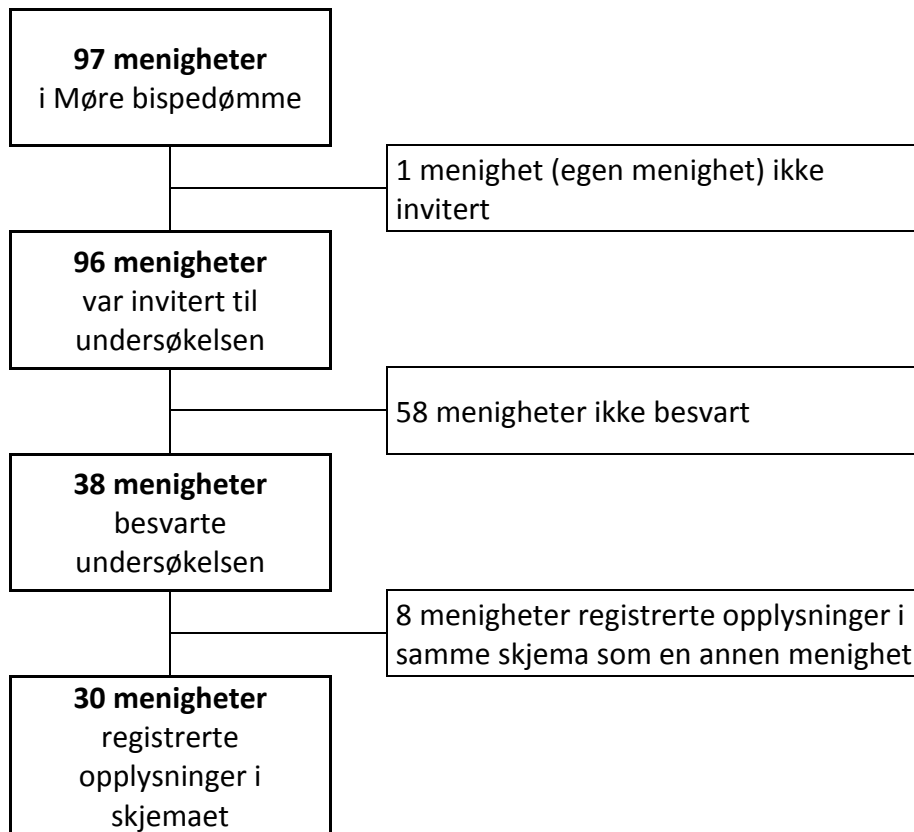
**97 menigheter**
i Møre bispedømme

1 menighet (egen menighet) ikke invitert

**96 menigheter**
var invitert til undersøkelsen

58 menigheter ikke besvart

**38 menigheter**
besvarte undersøkelsen

8 menigheter registrerte opplysninger i samme skjema som en annen menighet

**30 menigheter**
registrerte opplysninger i skjemaet